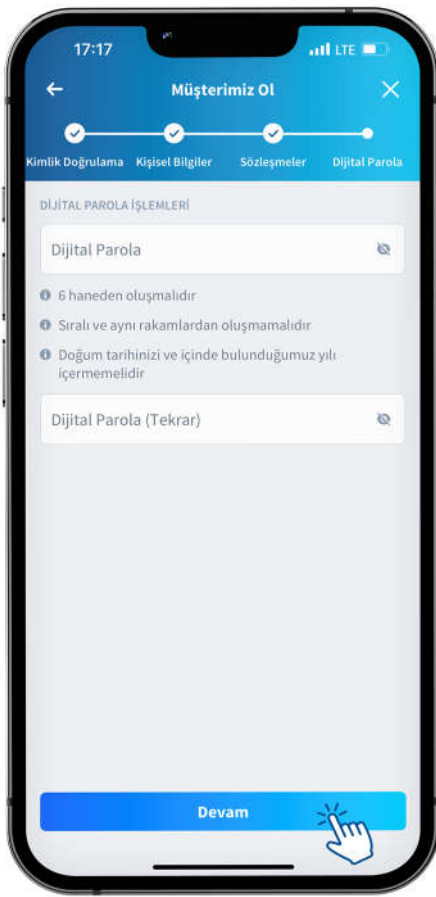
17:17 LTE

Müşterimiz Ol

Kimlik Doğrulama Kişisel Bilgiler Sözleşmeler Dijital Parola

DİJİTAL PAROLA İŞLEMLERİ

Dijital Parola

6 haneden oluşmalıdır

Sıralı ve aynı rakamlardan oluşmamalıdır

Doğum tarihinizi ve içinde bulunduğumuz yılı içermemelidir

Dijital Parola (Tekrar)

Devam